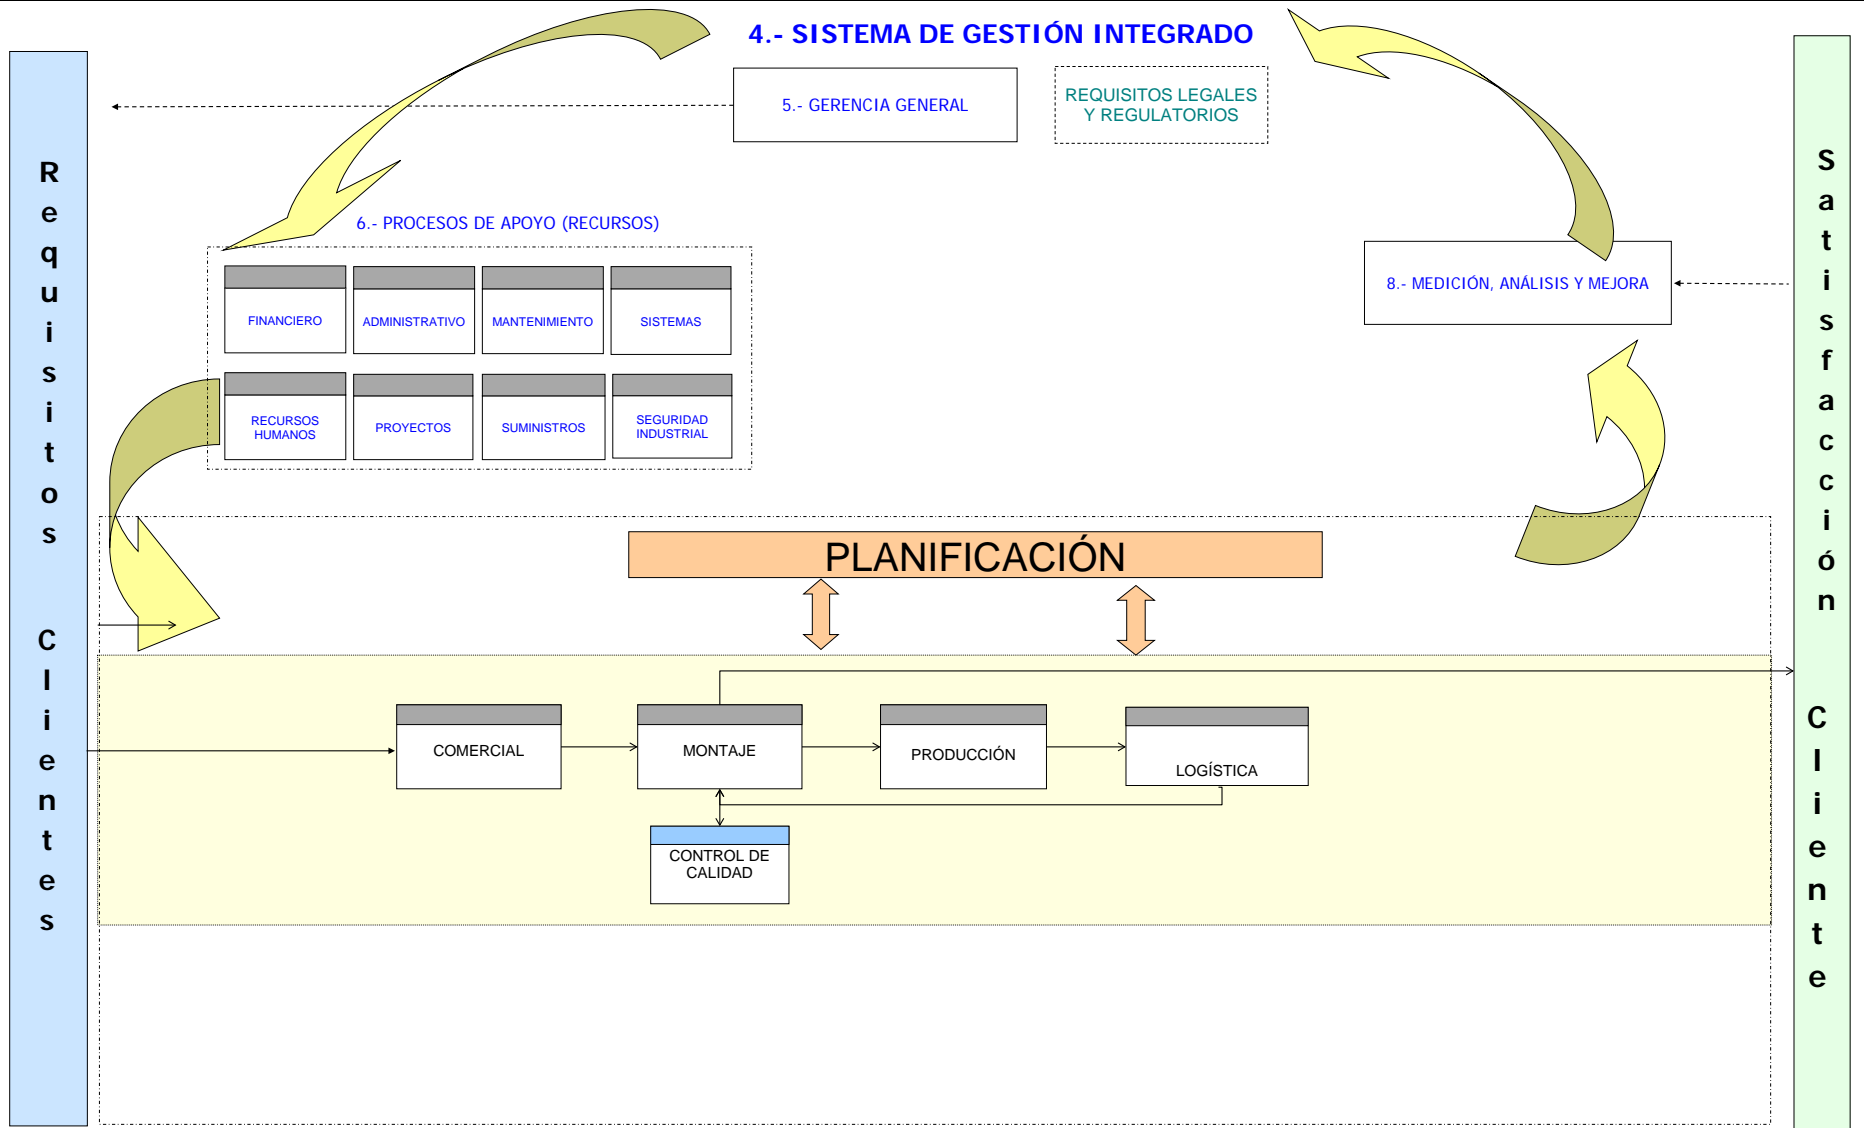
4.- SISTEMA DE GESTIÓN INTEGRADO

5.- GERENCIA GENERAL

REQUISITOS LEGALES Y REGULATORIOS

Requisitos Clientes

6.- PROCESOS DE APOYO (RECURSOS)

FINANCIERO

ADMINISTRATIVO

MANTENIMIENTO

SISTEMAS

RECURSOS HUMANOS

PROYECTOS

SUMINISTROS

SEGURIDAD INDUSTRIAL

8.- MEDICIÓN, ANÁLISIS Y MEJORA

Satisfacción Cliente

PLANIFICACIÓN

COMERCIAL

MONTAJE

PRODUCCIÓN

LOGÍSTICA

CONTROL DE CALIDAD